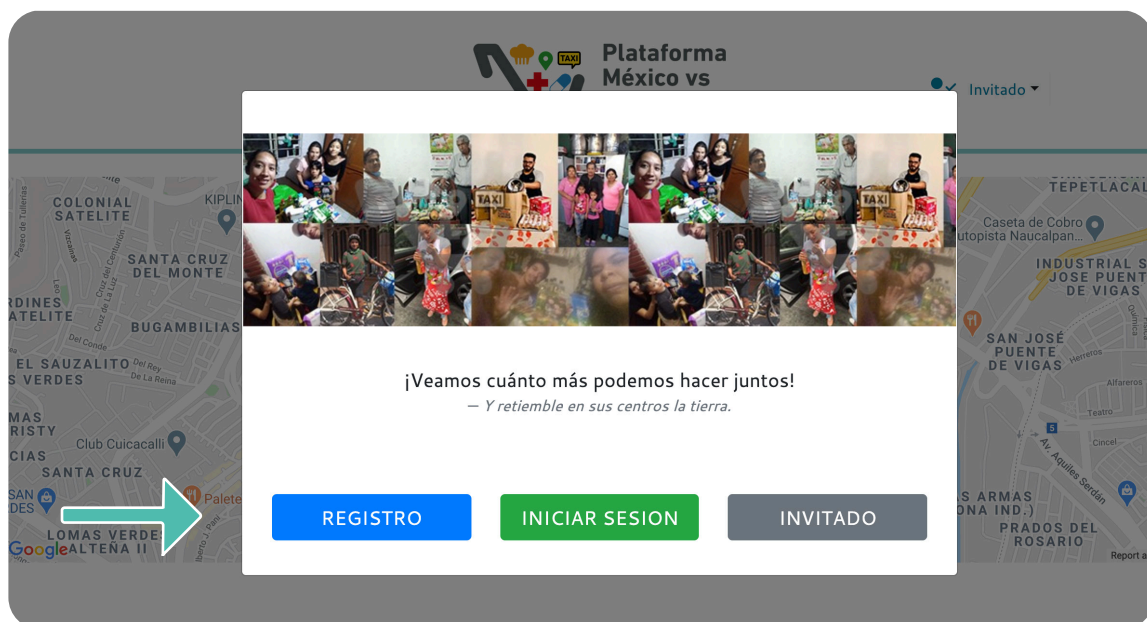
TAXI

Plataforma México vs

Invitado

TAXI

TAXI

¡Veamos cuánto más podemos hacer juntos!
— Y retiemble en sus centros la tierra.

REGISTRO

INICIAR SESION

INVITADO

COLONIAL SATELITE

SANTA CRUZ DEL MONTE

BUGAMBILIAS

EL SAUZALITO

Club Cuicacalli

SANTA CRUZ

LOMAS VERDES

Google

TEPETLACAL

Caseta de Cobro Autopista Naucalpan...

INDUSTRIAL SAN JOSE PUENTE DE VIGAS

SAN JOSÉ PUENTE DE VIGAS

PRADOS DEL ROSARIO

Report a